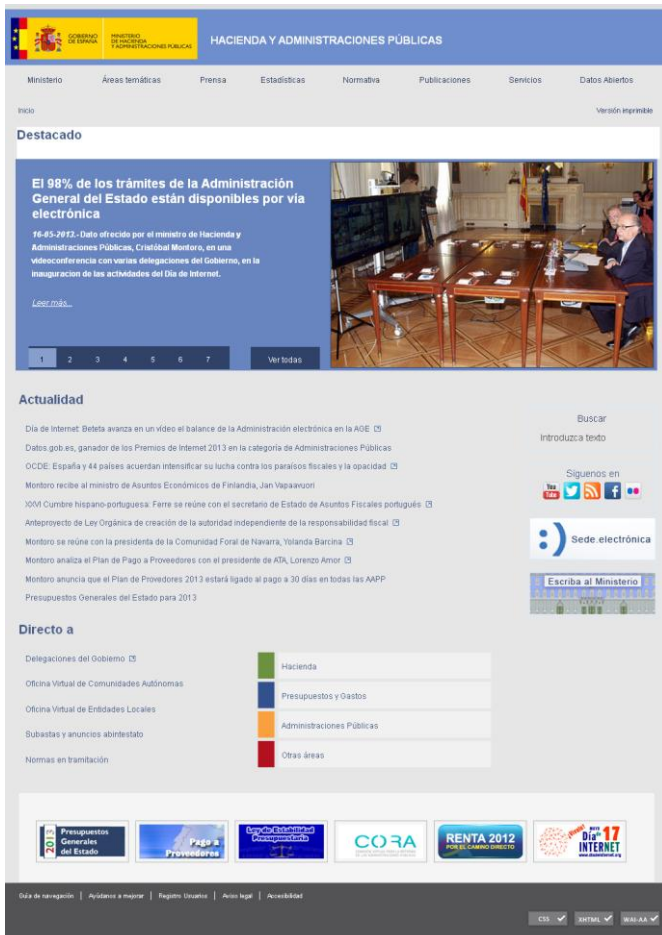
GOBIERNO DE ESPAÑA MINISTERIO DE HACIENDA Y ADMINISTRACIONES PÚBLICAS

HACIENDA Y ADMINISTRACIONES PÚBLICAS

Ministerio Áreas temáticas Prensa Estadísticas Normativa Publicaciones Servicios Datos Abiertos

Inicio

Versión imprimible

Destacado

El 98% de los trámites de la Administración General del Estado están disponibles por vía electrónica

16-05-2013.- Dato ofrecido por el ministro de Hacienda y Administraciones Públicas, Cristóbal Montoro, en una videoconferencia con varias delegaciones del Gobierno, en la inauguracion de las actividades del Día de Internet.

Leer más...

1 2 3 4 5 6 7 Ver todas

Actualidad

Día de Internet: Beteta avanza en un vídeo el balance de la Administración electrónica en la AGE

Datos.gob.es, ganador de los Premios de Internet 2013 en la categoría de Administraciones Públicas

OCDE: España y 44 países acuerdan intensificar su lucha contra los paraísos fiscales y la opacidad

Montoro recibe al ministro de Asuntos Económicos de Finlandia, Jan Vapaavuori

XXVI Cumbre hispano-portuguesa: Ferre se reúne con el secretario de Estado de Asuntos Fiscales portugués

Anteproyecto de Ley Orgánica de creación de la autoridad independiente de la responsabilidad fiscal

Montoro se reúne con la presidenta de la Comunidad Foral de Navarra, Yolanda Barcina

Montoro analiza el Plan de Pago a Proveedores con el presidente de ATA, Lorenzo Amor

Montoro anuncia que el Plan de Provedores 2013 estará ligado al pago a 30 días en todas las AAPP

Presupuestos Generales del Estado para 2013

Buscar

Introduzca texto

Síguenos en

Sede.electrónica

Escriba al Ministerio

Directo a

Delegaciones del Gobierno

Oficina Virtual de Comunidades Autónomas

Oficina Virtual de Entidades Locales

Subastas y anuncios abintestato

Normas en tramitación

Hacienda

Presupuestos y Gastos

Administraciones Públicas

Otras áreas

2013 Presupuestos Generales del Estado

Pago a Proveedores

Ley de Estabilidad Presupuestaria

CORA

RENTA 2012 POR EL CAMINO DIRECTO

Día de INTERNET 17

Guía de navegación | Ayúdanos a mejorar | Registro Usuarios | Aviso legal | Accesibilidad

CSS XHTML WAI-AA